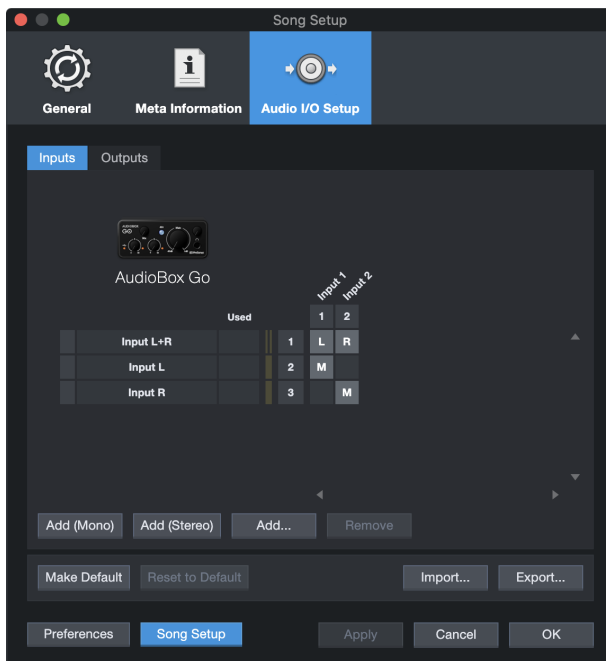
Song Setup

General

Meta Information

Audio I/O Setup

Inputs

Outputs

AudioBox Go

Input 1

Input 2

Used

| | | | 1 | 2 |
|---|---|---|---|---|
| Input L+R | | 1 | L | R |
| Input L | | 2 | M | |
| Input R | | 3 | | M |

Add (Mono)

Add (Stereo)

Add...

Remove

Make Default

Reset to Default

Import...

Export...

Preferences

Song Setup

Apply

Cancel

OK